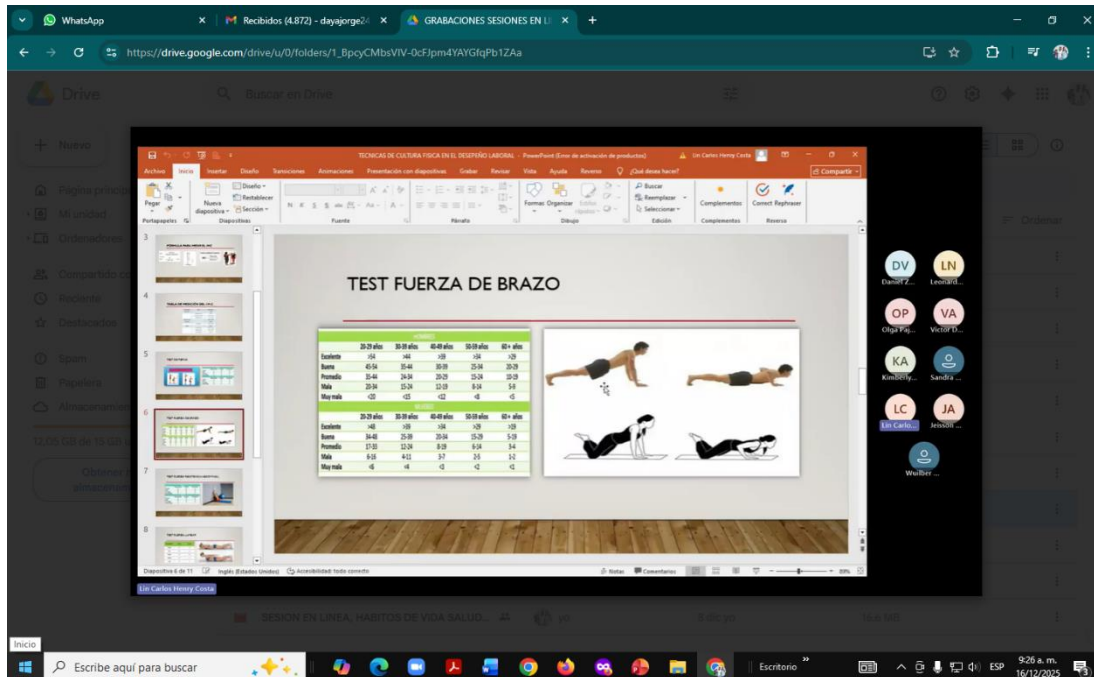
WhatsApp
Recibidos (4.872) - dayajorge24
GRABACIONES SESIONES EN LI
https://drive.google.com/drive/u/0/folders/1_BpcyCMbsVIV-0cFJpm4YAYGfqPb1ZAa

Drive
Buscar en Drive
Nuevo
Página principal
Mi unidad
Ordenadores
Compartido conmigo
Reciente
Destacados
Spam
Papelera
Almacenamiento
Obtener más almacenamiento
Ordenar

TECNICAS DE CULTURA FISICA EN EL DESEMPEÑO LABORAL - PowerPoint (Error de activación de productos)
Lin Carlos Henry Costa
Archivo Inicio Insertar Diseño Transiciones Animaciones Presentación con diapositivas Grabar Revisar Vista Ayuda Reverso ¿Qué desea hacer?
Compartir
Pegar Nueva diapositiva Diseño Restablecer Sección
Portapapeles Diapositivas Fuente Párrafo Dibujo Edición Complementos Reverso
Formas Organizar Estilos rápidos
Buscar Reemplazar Seleccionar
Complementos Correct Rephraser

TEST FUERZA DE BRAZO

| | 20-29 años | 30-39 años | 40-49 años | 50-59 años | 60+ años |
|---|---|---|---|---|---|
| Excelente | >54 | >44 | >39 | >34 | >29 |
| Bueno | 45-54 | 35-44 | 30-39 | 25-34 | 20-29 |
| Promedio | 35-44 | 24-34 | 20-29 | 15-24 | 10-19 |
| Malo | 20-34 | 15-24 | 12-19 | 8-14 | 5-9 |
| Muy malo | <20 | <15 | <12 | <8 | <5 |

| | 20-29 años | 30-39 años | 40-49 años | 50-59 años | 60+ años |
|---|---|---|---|---|---|
| Excelente | >48 | >39 | >34 | >29 | >19 |
| Bueno | 34-48 | 25-39 | 20-34 | 15-29 | 5-19 |
| Promedio | 17-33 | 12-24 | 8-19 | 6-14 | 3-4 |
| Malo | 6-16 | 4-11 | 3-7 | 2-5 | 1-2 |
| Muy malo | <6 | <4 | <3 | <2 | <1 |

Diapositiva 6 de 11 Inglés (Estados Unidos) Accesibilidad: todo correcto Notas Comentarios 89%
Lin Carlos Henry Costa

DV Daniel Z...
LN Leonard...
OP Olga Paj...
VA Victor D...
KA Kimberly...
Sandra ...
LC Lin Carlo...
JA Jeisson ...
Wuilber ...

SESION EN LINEA. HABITOS DE VIDA SALUD...
Inicio
Escribe aquí para buscar
Escritorio
ESP 9:26 a. m. 16/12/2025